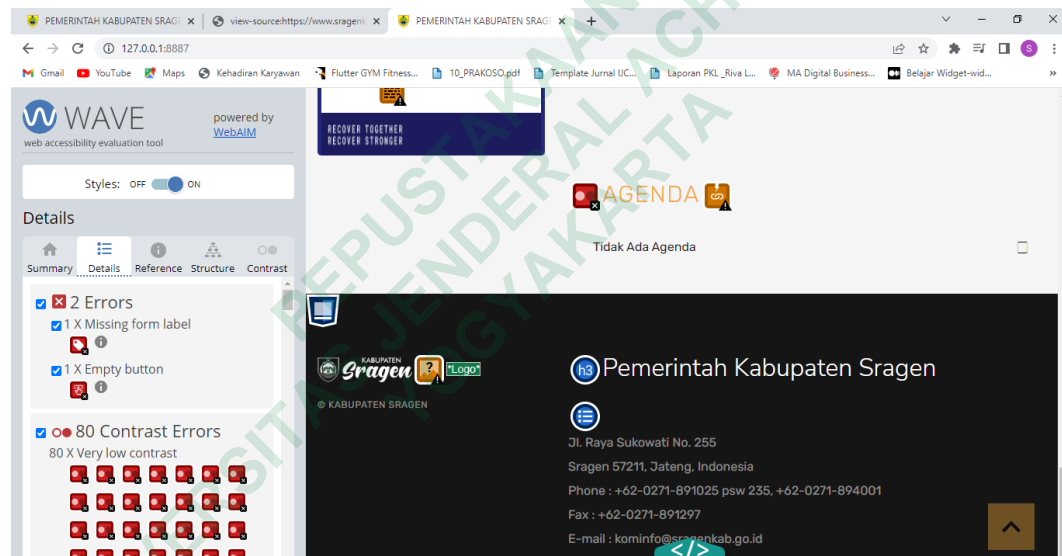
PEMERINTAH KABUPATEN SRAG ×
view-source:https://www.sragenk ×
PEMERINTAH KABUPATEN SRAG ×
+
127.0.0.1:8887
Gmail YouTube Maps Kehadiran Karyawan Flutter GYM Fitness... 10_PRAKOSO.pdf Template Jurnal IJC... Laporan PKL _Riva L... MA Digital Business... Belajar Widget-wid...

WAVE
web accessibility evaluation tool
powered by WebAIM

Styles: OFF ON

Details

Summary Details Reference Structure Contrast

2 Errors
1 X Missing form label
1 X Empty button

80 Contrast Errors
80 X Very low contrast

RECOVER TOGETHER
RECOVER STRONGER

AGENDA

Tidak Ada Agenda

KABUPATEN
Sragen
"Logo"
© KABUPATEN SRAGEN

h3 Pemerintah Kabupaten Sragen

Jl. Raya Sukowati No. 255
Sragen 57211, Jateng, Indonesia
Phone : +62-0271-891025 psw 235, +62-0271-894001
Fax : +62-0271-891297
E-mail : kominfo@sragenkab.go.id

PERPUSTAKAAN
UNIVERSITAS JENDERAL ACHMAD YANI
YOGYAKARTA